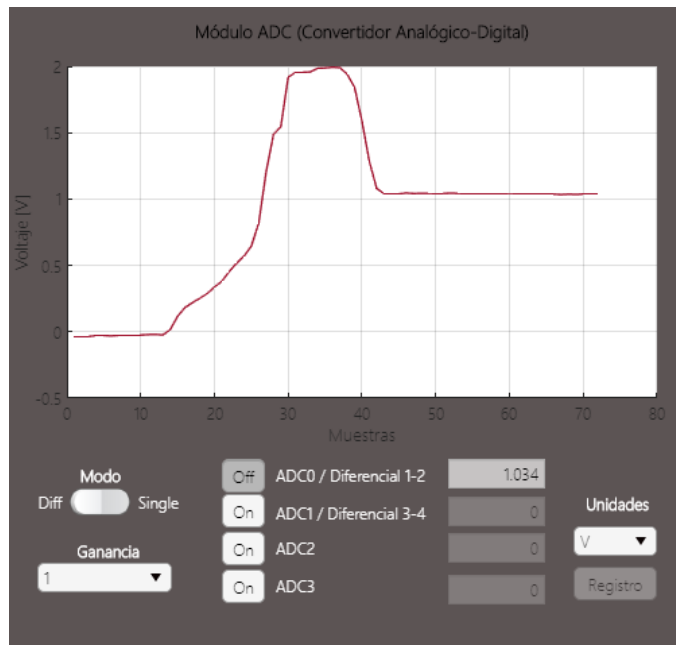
Módulo ADC (Convertidor Analógico-Digital)

2
1.5
1
0.5
0
-0.5
Voltaje [V]
0 10 20 30 40 50 60 70 80
Muestras

Modo
Diff Single

Ganancia
1

Off ADC0 / Diferencial 1-2 1.034
On ADC1 / Diferencial 3-4 0
On ADC2 0
On ADC3 0

Unidades
V
Registro